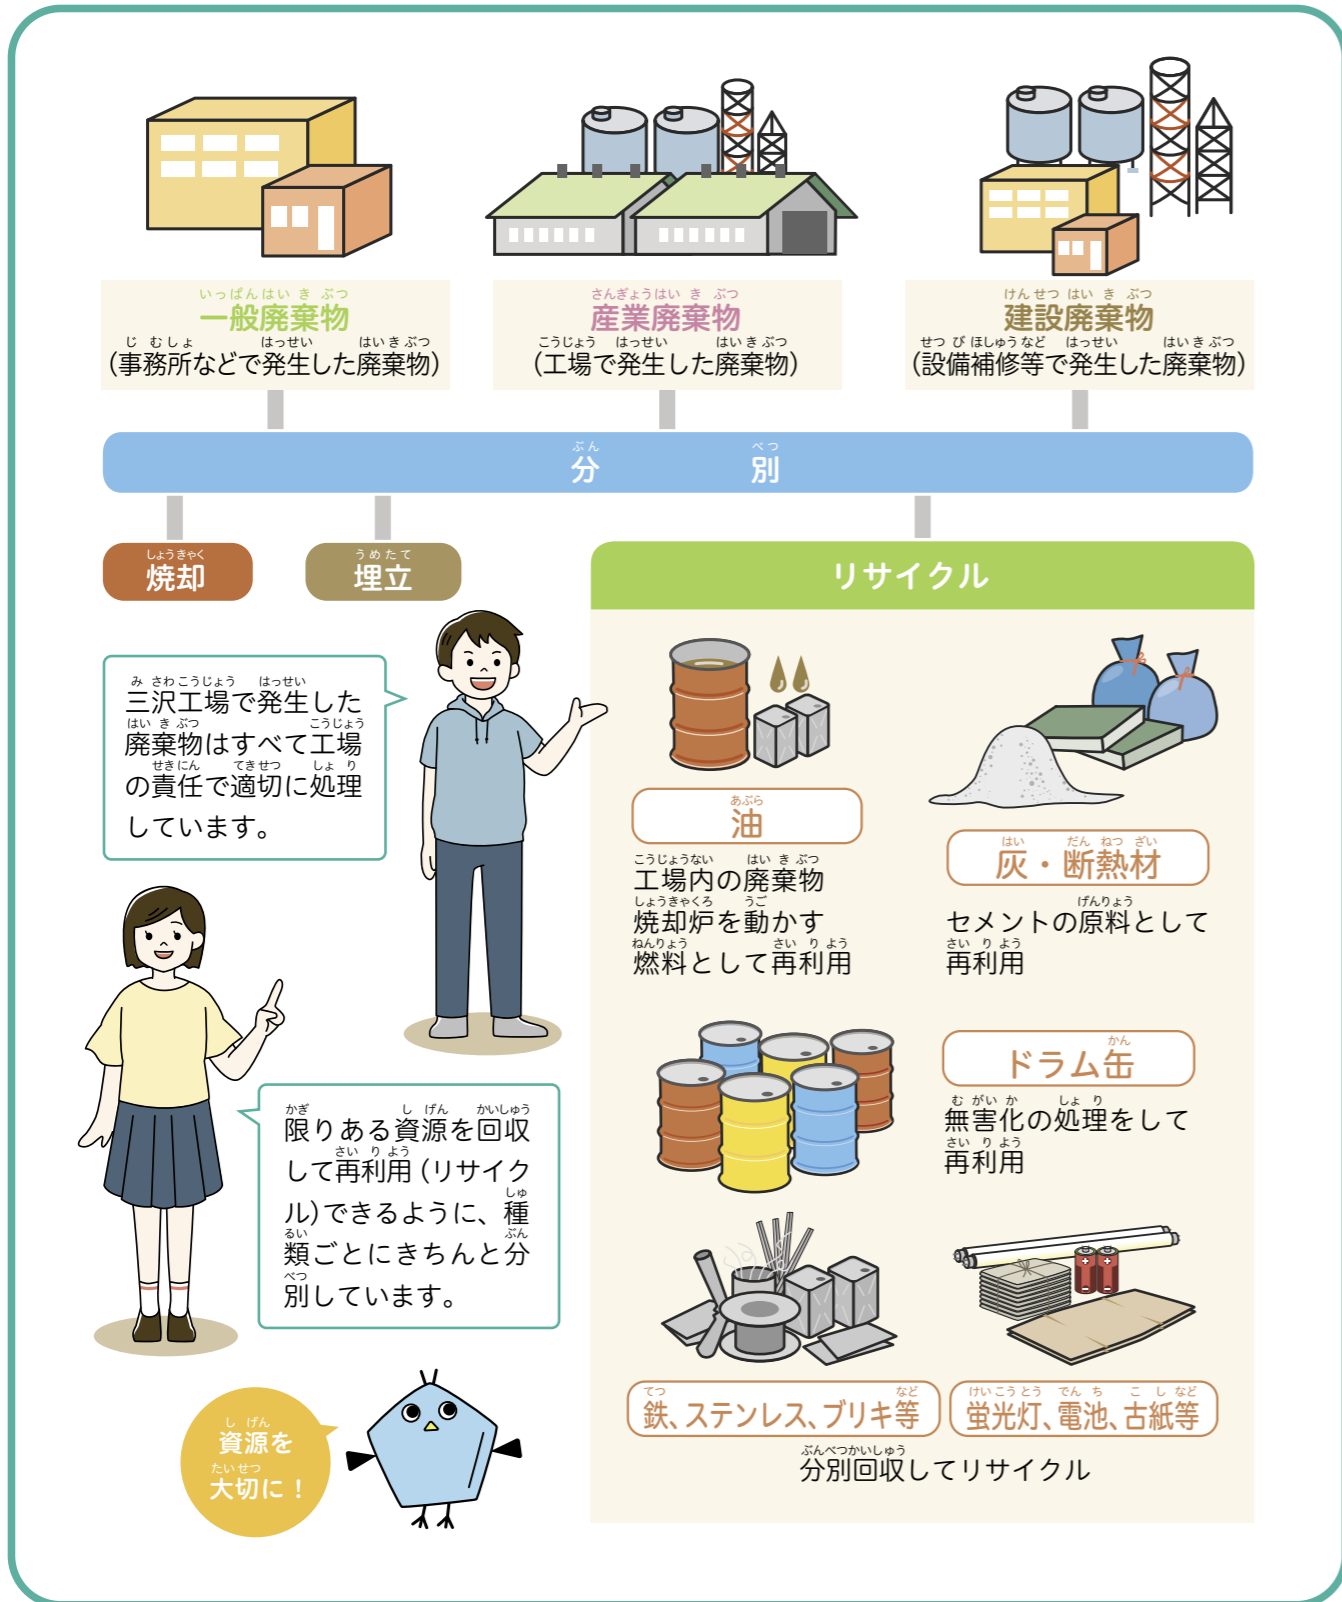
一般廃棄物
(事務所などで発生した廃棄物)

産業廃棄物
(工場で発生した廃棄物)

建設廃棄物
(設備補修等で発生した廃棄物)

分別

焼却

埋立

リサイクル

三沢工場で発生した廃棄物はすべて工場の責任で適切に処理しています。

限りある資源を回収して再利用(リサイクル)できるように、種類ごとにきちんと分別しています。

資源を大切に!

油
工場内の廃棄物焼却炉を動かす燃料として再利用

灰・断熱材
セメントの原料として再利用

ドラム缶
無害化の処理をして再利用

鉄、ステンレス、ブリキ等

蛍光灯、電池、古紙等

分別回収してリサイクル